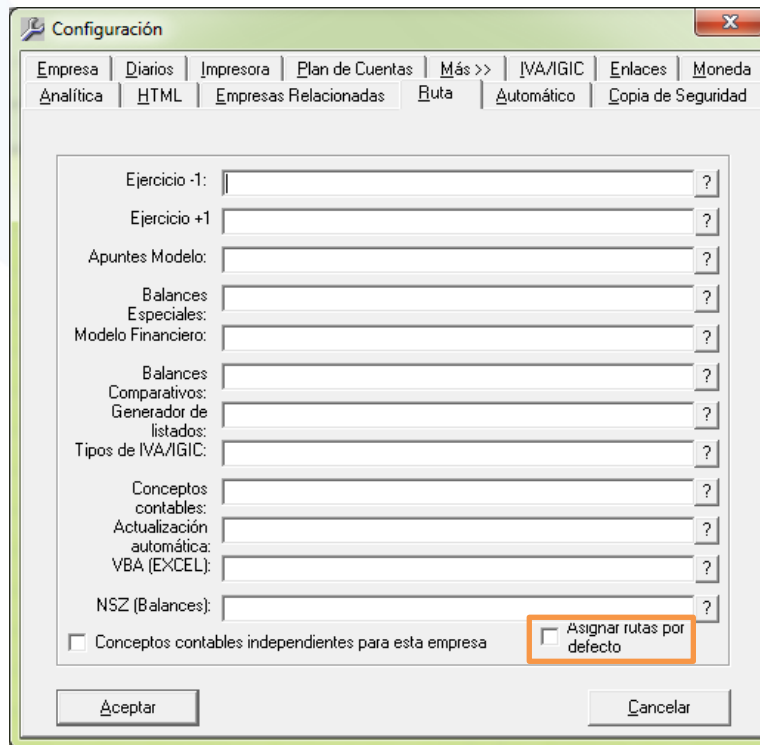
Configuración

Empresa | Diarios | Impresora | Plan de Cuentas | Más >> | IVA/IGIC | Enlaces | Moneda
Analítica | HTML | Empresas Relacionadas | Ruta | Automático | Copia de Seguridad

Ejercicio -1: ?
Ejercicio +1 ?
Apuntes Modelo: ?
Balances Especiales: ?
Modelo Financiero: ?
Balances Comparativos: ?
Generador de listados: ?
Tipos de IVA/IGIC: ?
Conceptos contables: ?
Actualización automática: ?
VBA (EXCEL): ?
NSZ (Balances): ?

Conceptos contables independientes para esta empresa

Asignar rutas por defecto

Aceptar

Cancelar